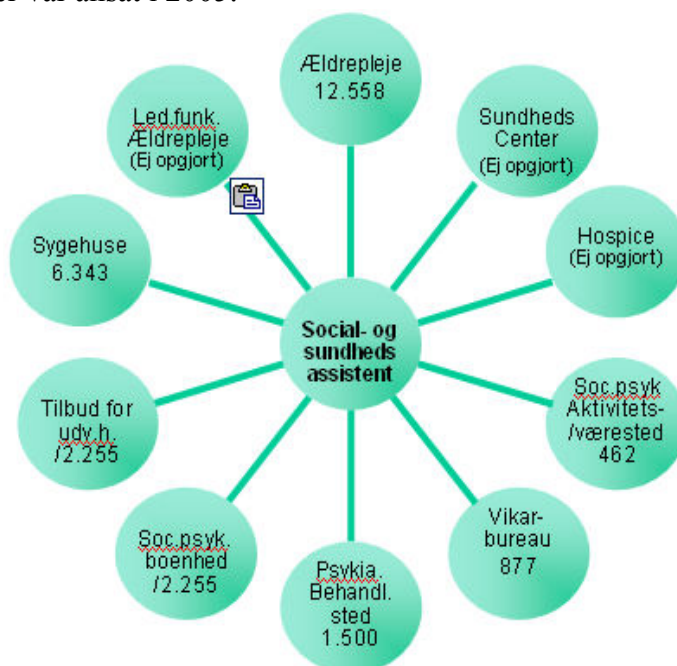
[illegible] var ansat i 2003.

Ældrepleje
12.558

Sundheds
Center
(Ej opgjort)

Hospice
(Ej opgjort)

Soc.psyk
Aktivitets-
/værested
462

Vikar-
bureau
877

Psykia.
Behandl.
sted
1.500

Soc.psyk.
boenhed
/2.255

Tilbud for
udv.h.
/2.255

Sygehuse
6.343

Led.funk.
Ældrepleje
(Ej opgjort)

Social- og
sundheds
assistent